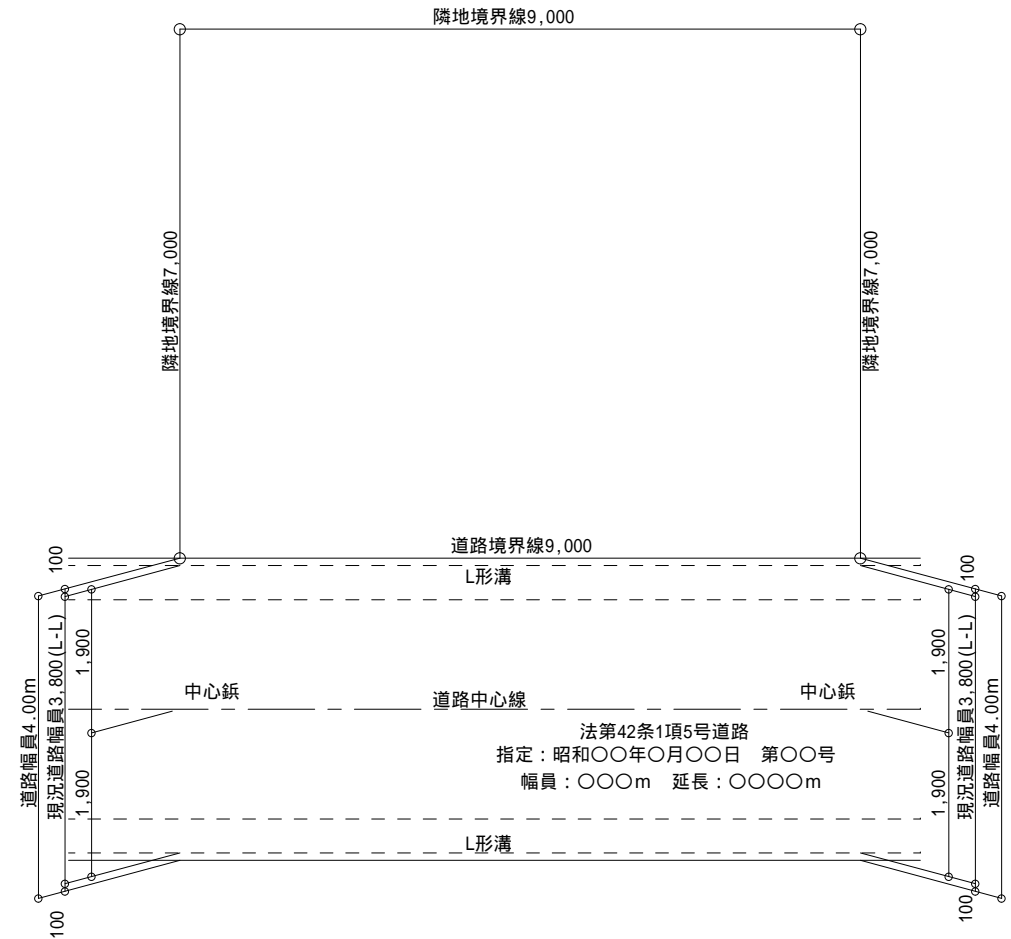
隣地境界線9,000

隣地境界線7,000

隣地境界線7,000

道路境界線9,000

100

100

L形溝

1,900

1,900

道路幅員4.00m

現況道路幅員3,800(L-L)

現況道路幅員3,800(L-L)

道路幅員4.00m

中心鋲

道路中心線

中心鋲

法第42条1項5号道路
指定：昭和○○年○月○○日　第○○号
幅員：○○○m　延長：○○○○m

1,900

1,900

L形溝

100

100